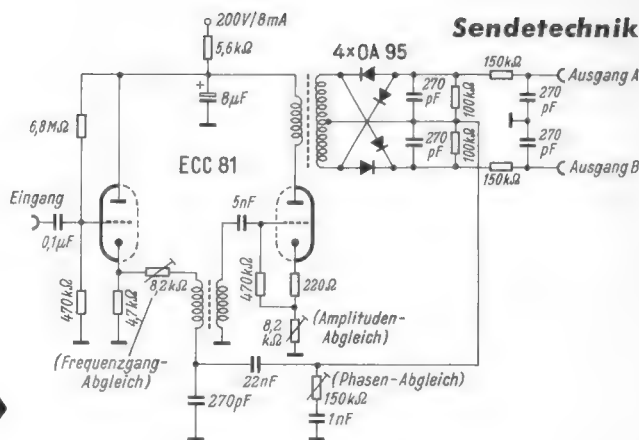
Sendetechnik

200V/8mA
5,6kΩ
4×OA 95
150kΩ
Ausgang A
270 pF
100kΩ
270 pF
270 pF
100kΩ
270 pF
Ausgang B
150kΩ
8μF
6,8MΩ
ECC 81
Eingang
0,1μF
5nF
470kΩ
4,7kΩ
8,2kΩ
470kΩ
220Ω
8,2 kΩ
(Amplituden-Abgleich)
(Frequenzgang-Abgleich)
22nF
(Phasen-Abgleich)
150kΩ
270pF
1nF